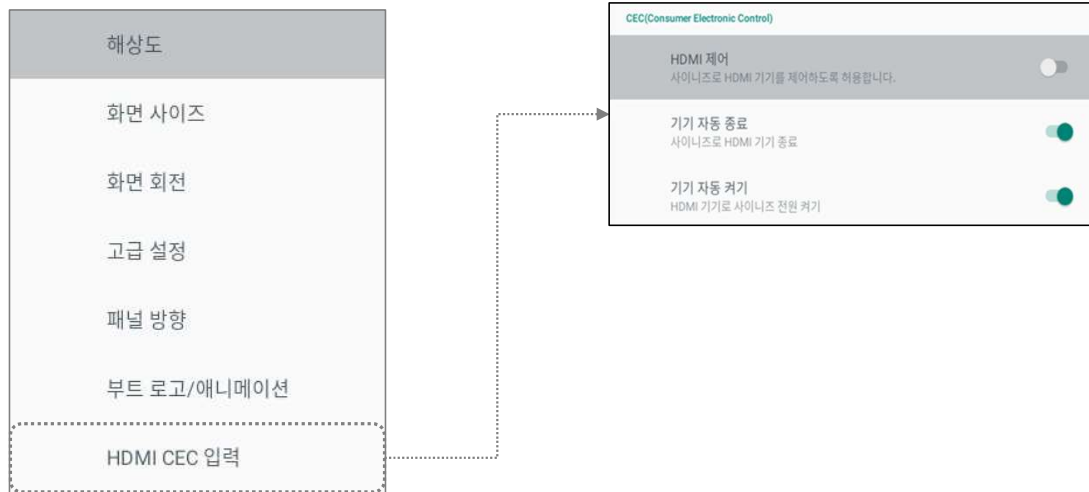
해상도

화면 사이즈

화면 회전

고급 설정

패널 방향

부트 로고/애니메이션

HDMI CEC 입력

CEC(Consumer Electronic Control)

HDMI 제어
사이니즈로 HDMI 기기를 제어하도록 허용합니다.

기기 자동 종료
사이니즈로 HDMI 기기 종료

기기 자동 켜기
HDMI 기기로 사이니즈 전원 켜기